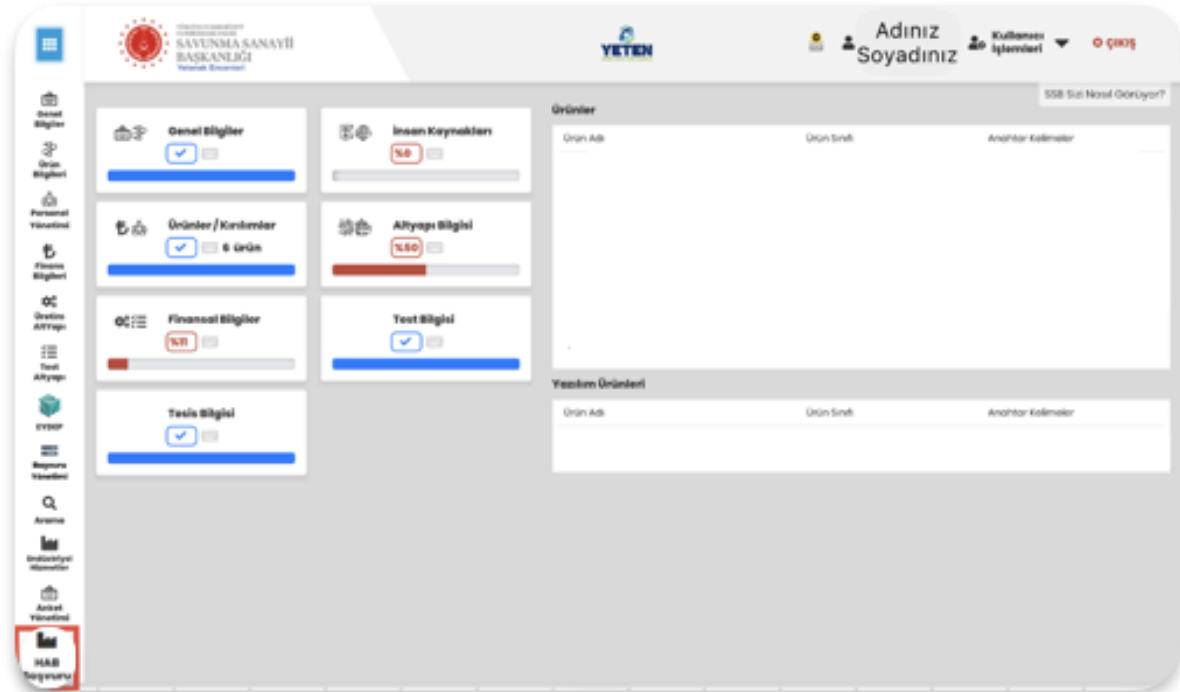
SAVUNMA SANAYİİ BAŞKANLIĞI

YETEN

Adınız Soyadınız

Kullanıcı İşlemleri

ÇIKIŞ

SSB Sizi Nasıl Görüyor?

Genel Bilgiler
Ürün Bilgileri
Personel Yönetimi
Finans Bilgileri
Üretim Altyapı
Test Altyapı
EYDEP
Başvuru Yönetimi
Arama
Endüstriyel Hizmetler
Anket Yönetimi
HAB Başvurusu

Genel Bilgiler

İnsan Kaynakları
%0

Ürünler / Kırılımlar
6 ürün

Altyapı Bilgisi
%50

Finansal Bilgiler
%11

Test Bilgisi

Tesis Bilgisi

Ürünler

| Ürün Adı | Ürün Sınıfı | Anahtar Kelimeler |
|---|---|---|

Yazılım Ürünleri

| Ürün Adı | Ürün Sınıfı | Anahtar Kelimeler |
|---|---|---|